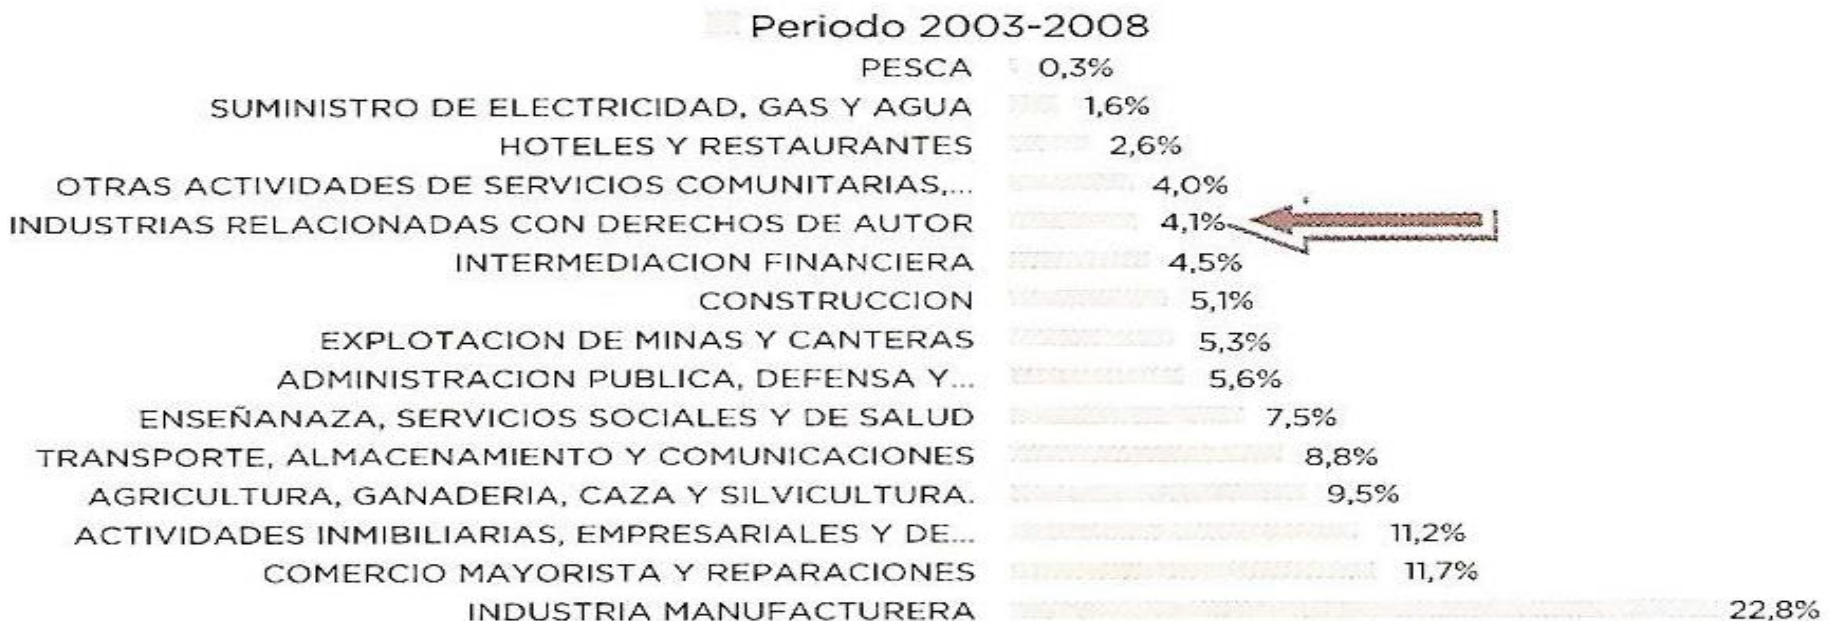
Periodo 2003-2008

| | |
|---|---|
| PESCA | 0,3% |
| SUMINISTRO DE ELECTRICIDAD, GAS Y AGUA | 1,6% |
| HOTELES Y RESTAURANTES | 2,6% |
| OTRAS ACTIVIDADES DE SERVICIOS COMUNITARIAS,... | 4,0% |
| INDUSTRIAS RELACIONADAS CON DERECHOS DE AUTOR | 4,1% |
| INTERMEDIACION FINANCIERA | 4,5% |
| CONSTRUCCION | 5,1% |
| EXPLOTACION DE MINAS Y CANTERAS | 5,3% |
| ADMINISTRACION PUBLICA, DEFENSA Y... | 5,6% |
| ENSEÑANAZA, SERVICIOS SOCIALES Y DE SALUD | 7,5% |
| TRANSPORTE, ALMACENAMIENTO Y COMUNICACIONES | 8,8% |
| AGRICULTURA, GANADERIA, CAZA Y SILVICULTURA. | 9,5% |
| ACTIVIDADES INMIBILIARIAS, EMPRESARIALES Y DE... | 11,2% |
| COMERCIO MAYORISTA Y REPARACIONES | 11,7% |
| INDUSTRIA MANUFACTURERA | 22,8% |